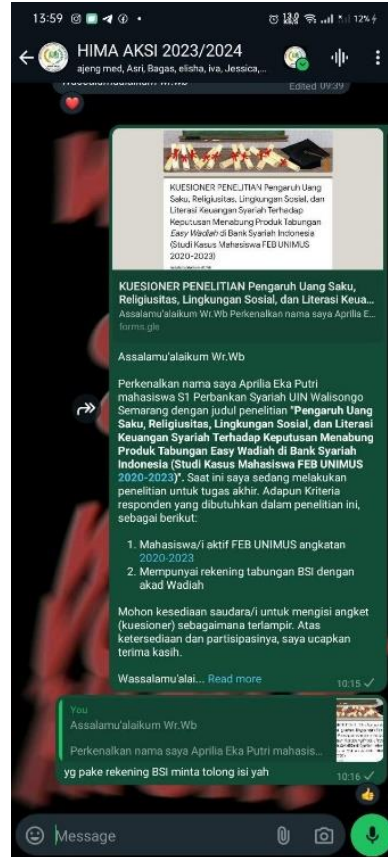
13:59 12%

HIMA AKSI 2023/2024
ajeng med, Asri, Bagas, elisha, iva, Jessica,...

Edited 09:39

KUESIONER PENELTIAN Pengaruh Uang Saku, Religiusitas, Lingkungan Sosial, dan Literasi Keuangan Syariah Terhadap Keputusan Menabung Produk Tabungan Easy Wadiah di Bank Syariah Indonesia (Studi Kasus Mahasiswa FEB UNIMUS 2020-2023)

KUESIONER PENELITIAN Pengaruh Uang Saku, Religiusitas, Lingkungan Sosial, dan Literasi Keua...
Assalamu'alaikum Wr.Wb Perkenalkan nama saya Aprilia E...
forms.gle

Assalamu'alaikum Wr.Wb

Perkenalkan nama saya Aprilia Eka Putri mahasiswa S1 Perbankan Syariah UIN Walisongo Semarang dengan judul penelitian "Pengaruh Uang Saku, Religiusitas, Lingkungan Sosial, dan Literasi Keuangan Syariah Terhadap Keputusan Menabung Produk Tabungan Easy Wadiah di Bank Syariah Indonesia (Studi Kasus Mahasiswa FEB UNIMUS 2020-2023)". Saat ini saya sedang melakukan penelitian untuk tugas akhir. Adapun Kriteria responden yang dibutuhkan dalam penelitian ini, sebagai berikut:

1. Mahasiswa/i aktif FEB UNIMUS angkatan 2020-2023
2. Mempunyai rekening tabungan BSI dengan akad Wadiah

Mohon kesediaan saudara/i untuk mengisi angket (kuesioner) sebagaimana terlampir. Atas ketersediaan dan partisipasinya, saya ucapkan terima kasih.

Wassalamu'alai... Read more
10:15

You
Assalamu'alaikum Wr.Wb
Perkenalkan nama saya Aprilia Eka Putri mahasis...
yg pake rekening BSI minta tolong isi yah
10:16

Message